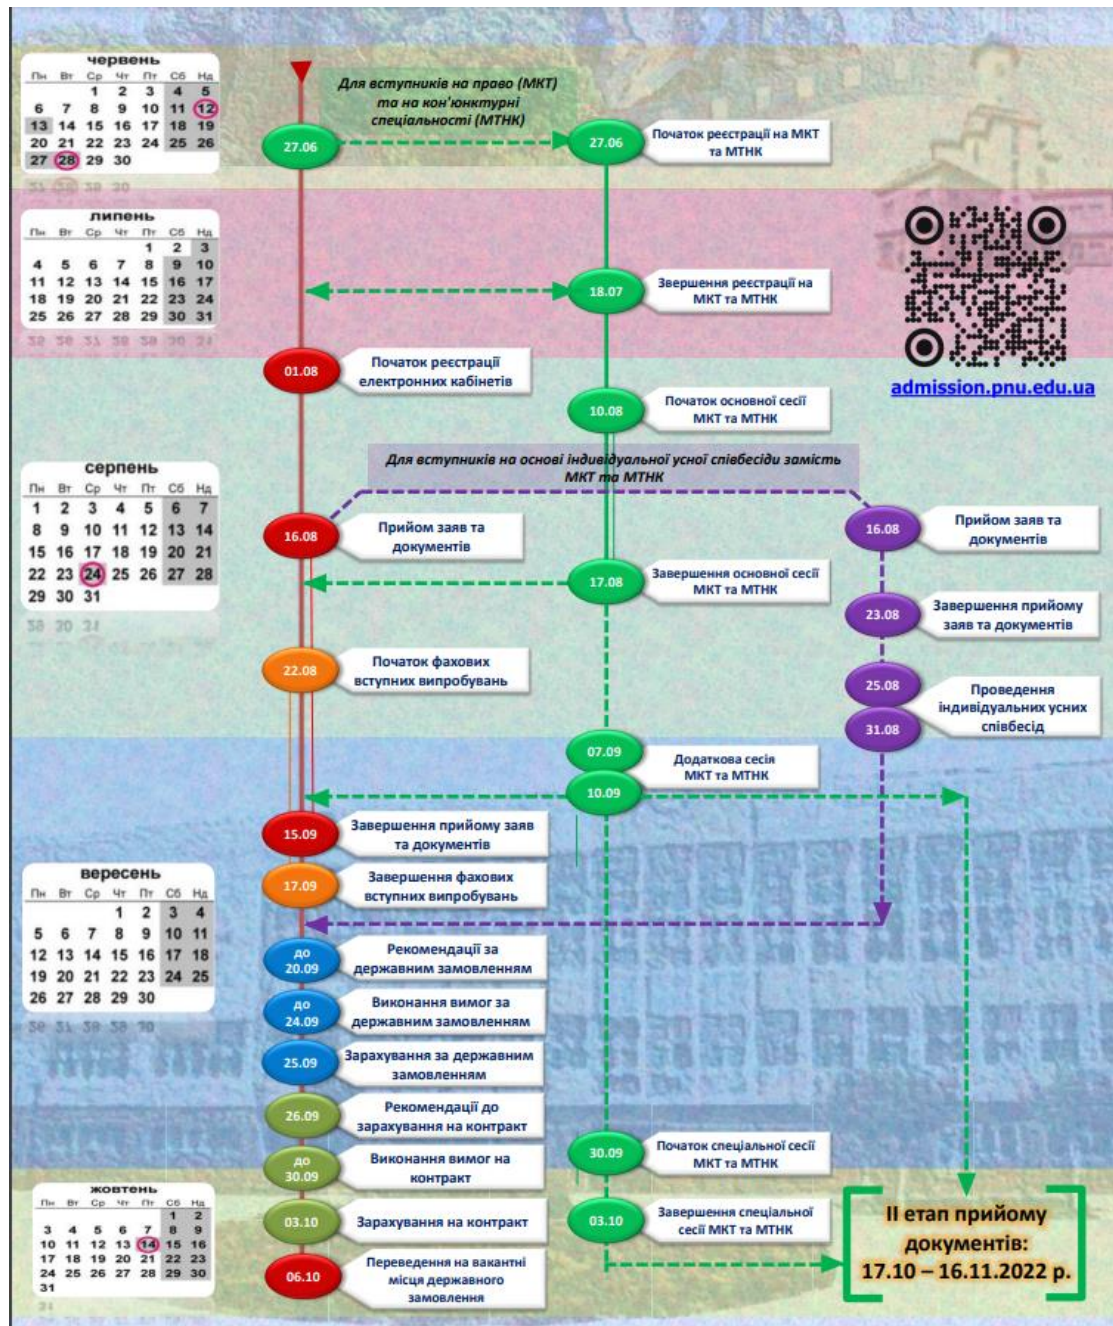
червень

| Пн | Вт | Ср | Чт | Пт | Сб | Нд |
|---|---|---|---|---|---|---|
| | | 1 | 2 | 3 | 4 | 5 |
| 6 | 7 | 8 | 9 | 10 | 11 | 12 |
| 13 | 14 | 15 | 16 | 17 | 18 | 19 |
| 20 | 21 | 22 | 23 | 24 | 25 | 26 |
| 27 | 28 | 29 | 30 | | | |

липень

| Пн | Вт | Ср | Чт | Пт | Сб | Нд |
|---|---|---|---|---|---|---|
| | | | | 1 | 2 | 3 |
| 4 | 5 | 6 | 7 | 8 | 9 | 10 |
| 11 | 12 | 13 | 14 | 15 | 16 | 17 |
| 18 | 19 | 20 | 21 | 22 | 23 | 24 |
| 25 | 26 | 27 | 28 | 29 | 30 | 31 |

серпень

| Пн | Вт | Ср | Чт | Пт | Сб | Нд |
|---|---|---|---|---|---|---|
| 1 | 2 | 3 | 4 | 5 | 6 | 7 |
| 8 | 9 | 10 | 11 | 12 | 13 | 14 |
| 15 | 16 | 17 | 18 | 19 | 20 | 21 |
| 22 | 23 | 24 | 25 | 26 | 27 | 28 |
| 29 | 30 | 31 | | | | |

вересень

| Пн | Вт | Ср | Чт | Пт | Сб | Нд |
|---|---|---|---|---|---|---|
| | | | 1 | 2 | 3 | 4 |
| 5 | 6 | 7 | 8 | 9 | 10 | 11 |
| 12 | 13 | 14 | 15 | 16 | 17 | 18 |
| 19 | 20 | 21 | 22 | 23 | 24 | 25 |
| 26 | 27 | 28 | 29 | 30 | | |

жовтень

| Пн | Вт | Ср | Чт | Пт | Сб | Нд |
|---|---|---|---|---|---|---|
| | | | | | 1 | 2 |
| 3 | 4 | 5 | 6 | 7 | 8 | 9 |
| 10 | 11 | 12 | 13 | 14 | 15 | 16 |
| 17 | 18 | 19 | 20 | 21 | 22 | 23 |
| 24 | 25 | 26 | 27 | 28 | 29 | 30 |
| 31 | | | | | | |

Для вступників на право (МКТ) та на кон'юнктурні спеціальності (МТНК)

27.06
27.06 Початок реєстрації на МКТ та МТНК
18.07 Завершення реєстрації на МКТ та МТНК

admission.pnu.edu.ua

01.08 Початок реєстрації електронних кабінетів
10.08 Початок основної сесії МКТ та МТНК

Для вступників на основі індивідуальної усної співбесіди замість МКТ та МТНК

16.08 Прийом заяв та документів
16.08 Прийом заяв та документів
17.08 Завершення основної сесії МКТ та МТНК
23.08 Завершення прийому заяв та документів
22.08 Початок фахових вступних випробувань
25.08
31.08 Проведення індивідуальних усних співбесід
07.09 Додаткова сесія МКТ та МТНК
10.09
15.09 Завершення прийому заяв та документів
17.09 Завершення фахових вступних випробувань
до 20.09 Рекомендації за державним замовленням
до 24.09 Виконання вимог за державним замовленням
25.09 Зарахування за державним замовленням
26.09 Рекомендації до зарахування на контракт
до 30.09 Виконання вимог на контракт
30.09 Початок спеціальної сесії МКТ та МТНК
03.10 Зарахування на контракт
03.10 Завершення спеціальної сесії МКТ та МТНК
06.10 Переведення на вакантні місця державного замовлення

II етап прийому документів: 17.10 – 16.11.2022 р.